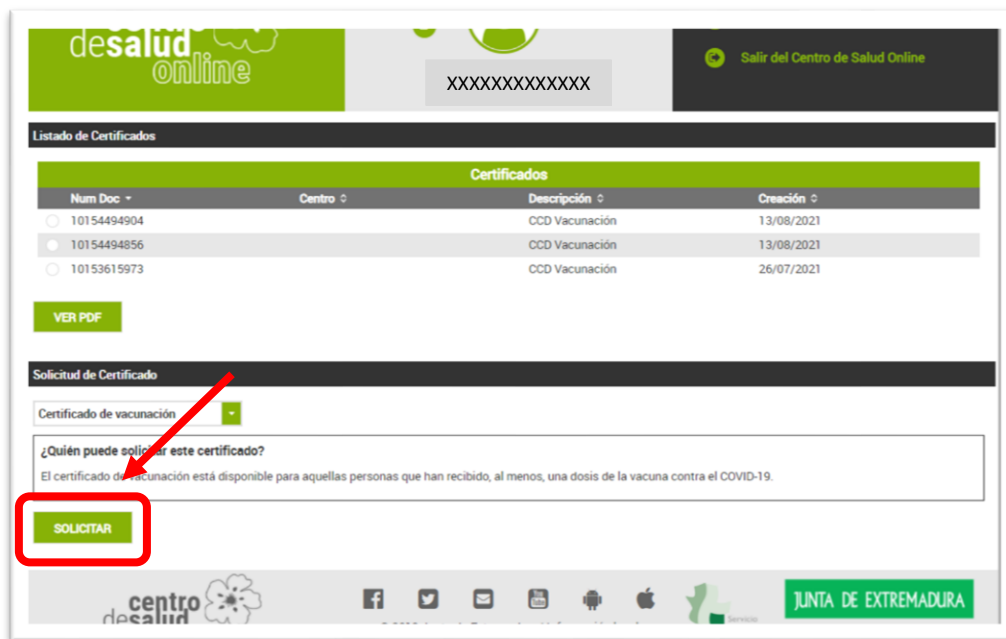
desalud online

XXXXXXXXXXXXX

Salir del Centro de Salud Online

Listado de Certificados

Certificados

| Num Doc | Centro | Descripción | Creación |
|---|---|---|---|
| 10154494904 | | CCD Vacunación | 13/08/2021 |
| 10154494856 | | CCD Vacunación | 13/08/2021 |
| 10153615973 | | CCD Vacunación | 26/07/2021 |

VER PDF

Solicitud de Certificado

Certificado de vacunación

¿Quién puede solicitar este certificado?

El certificado de vacunación está disponible para aquellas personas que han recibido, al menos, una dosis de la vacuna contra el COVID-19.

SOLICITAR

centro desalud

Servicio

JUNTA DE EXTREMADURA

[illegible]